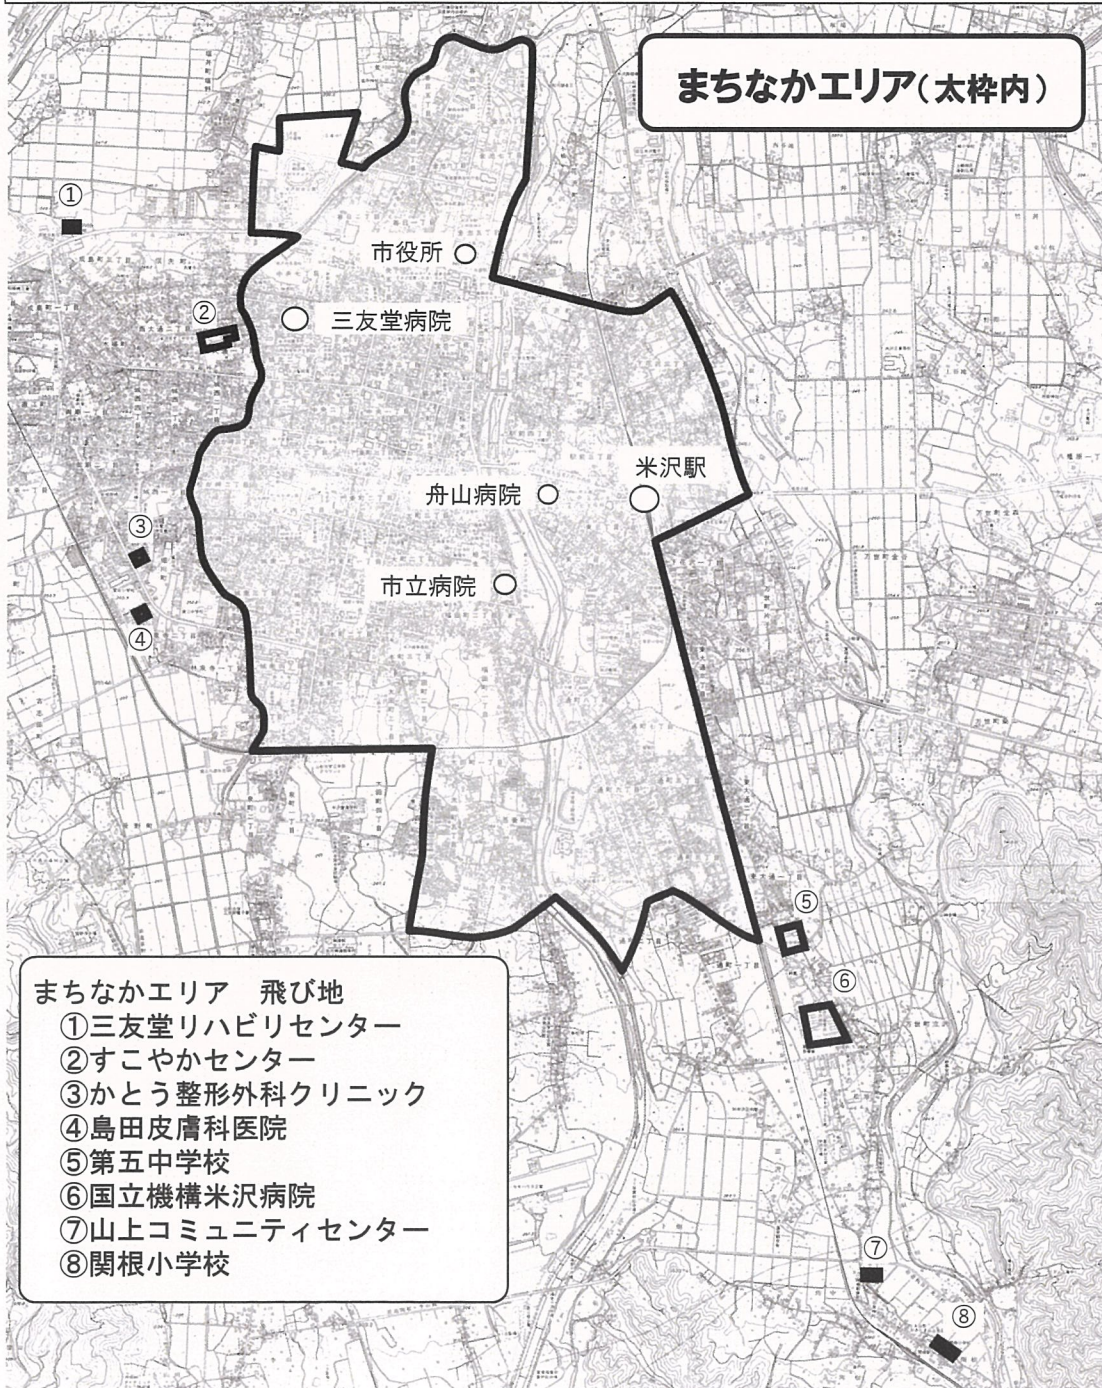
まちなかエリア（太枠内）

①

市役所

②

三友堂病院

米沢駅

舟山病院

③

市立病院

④

⑤

⑥

⑦

⑧

まちなかエリア　飛び地
①三友堂リハビリセンター
②すこやかセンター
③かとう整形外科クリニック
④島田皮膚科医院
⑤第五中学校
⑥国立機構米沢病院
⑦山上コミュニティセンター
⑧関根小学校